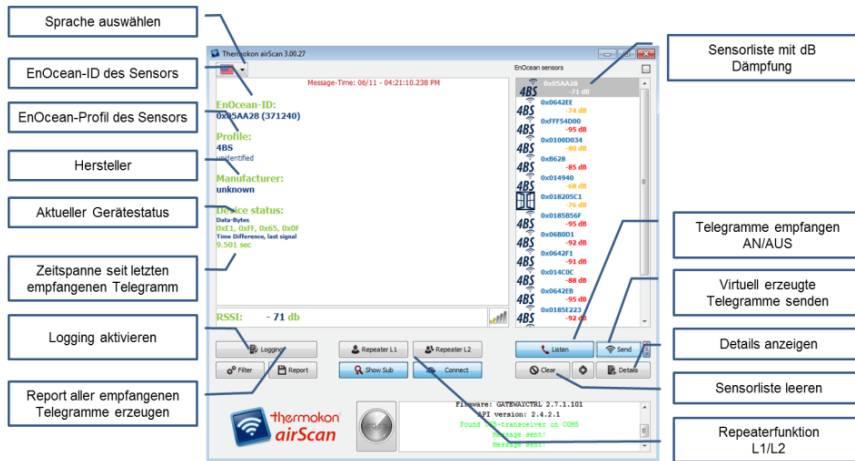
Sprache auswählen

EnOcean-ID des Sensors

EnOcean-Profil des Sensors

Hersteller

Aktueller Gerätestatus

Zeitspanne seit letzten empfangenen Telegramm

Logging aktivieren

Report aller empfangenen Telegramme erzeugen

Thermokon airScan 3.00.27

Message-Time: 06/11 - 04:21:10.238 PM

EnOcean-ID:
0x05AA28 (371240)

Profile:
4BS
unidentified

Manufacturer:
unknown

Device status:
Data-Bytes
0xE1, 0xFF, 0x65, 0x0F
Time Difference, last signal
9.501 sec

RSSI: - 71 db

EnOcean sensors

4BS 0x05AA28 -71 dB
4BS 0x0642EE -74 dB
4BS 0xFFF54D00 -95 dB
4BS 0x0100D034 -80 dB
4BS 0x8628 -85 dB
4BS 0x014940 -68 dB
0x018205C1 -76 dB
4BS 0x0185B56F -95 dB
4BS 0x06B0D1 -92 dB
4BS 0x0642F1 -91 dB
4BS 0x014C0C -88 dB
4BS 0x0642EB -95 dB
4BS 0x0185E223 -92 dB

Logging
Filter
Report
Repeater L1
Repeater L2
Show Sub
Connect
Listen
Send
Clear
Details

thermokon airScan

Firmware: GATEWAYCTRL 2.7.1.101
API version: 2.4.2.1
Found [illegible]-transceiver on COM5
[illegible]essage sent!
Message sent!

Sensorliste mit dB Dämpfung

Telegramme empfangen AN/AUS

Virtuell erzeugte Telegramme senden

Details anzeigen

Sensorliste leeren

Repeaterfunktion L1/L2